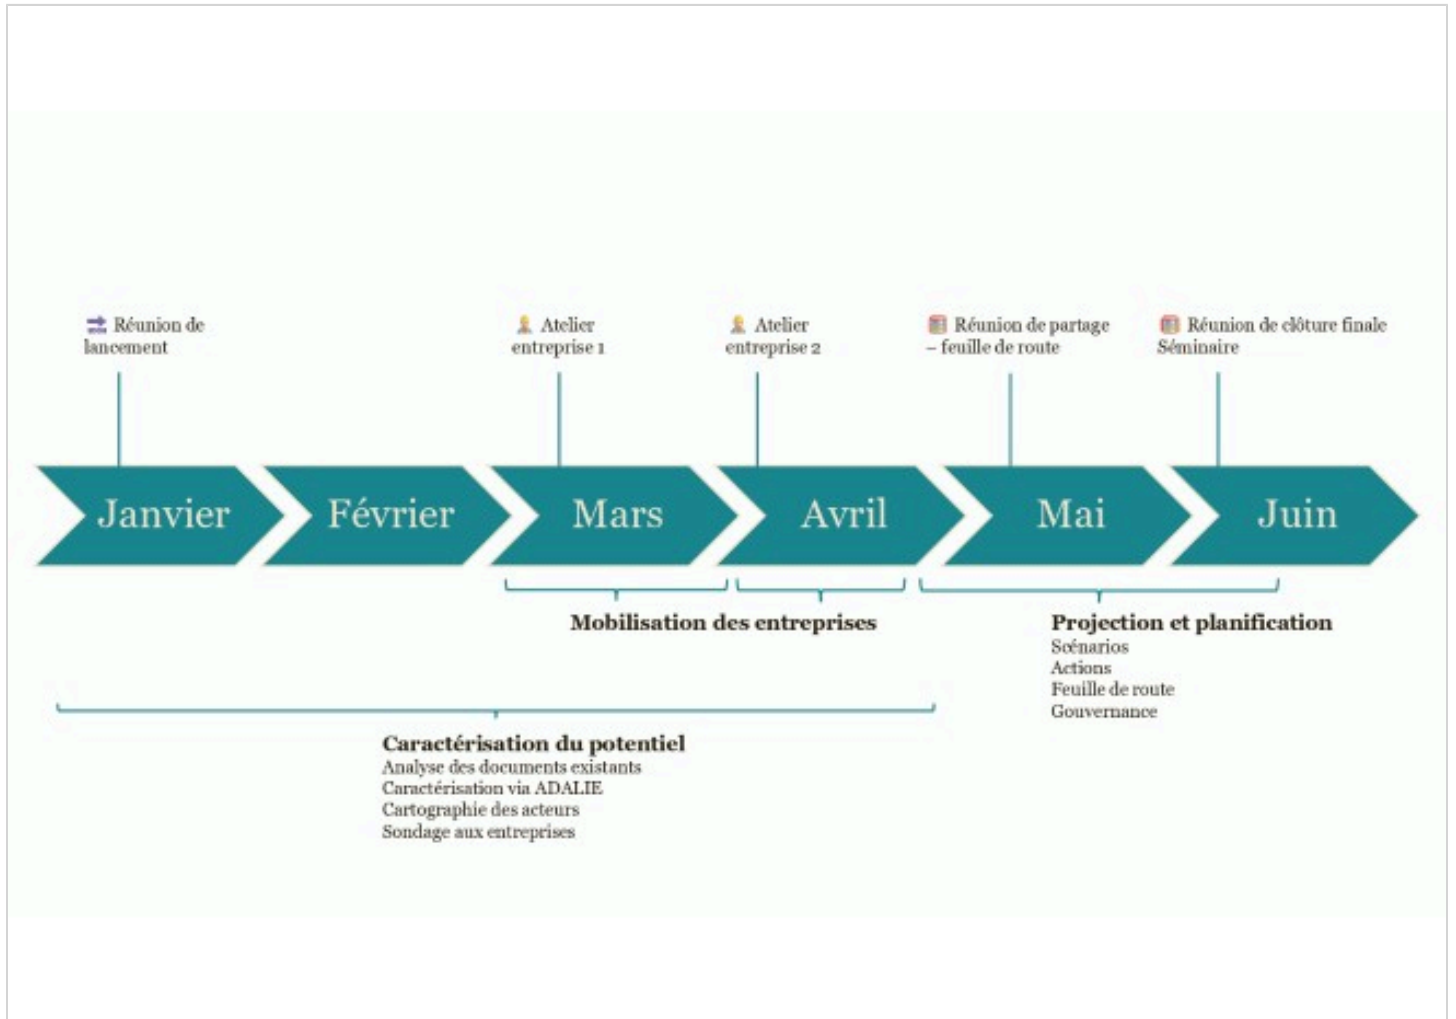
Réunion de lancement

Atelier entreprise 1

Atelier entreprise 2

Réunion de partage – feuille de route

Réunion de clôture finale Séminaire

Janvier

Février

Mars

Avril

Mai

Juin

Mobilisation des entreprises

Projection et planification
Scénarios
Actions
Feuille de route
Gouvernance

Caractérisation du potentiel
Analyse des documents existants
Caractérisation via ADALIE
Cartographie des acteurs
Sondage aux entreprises